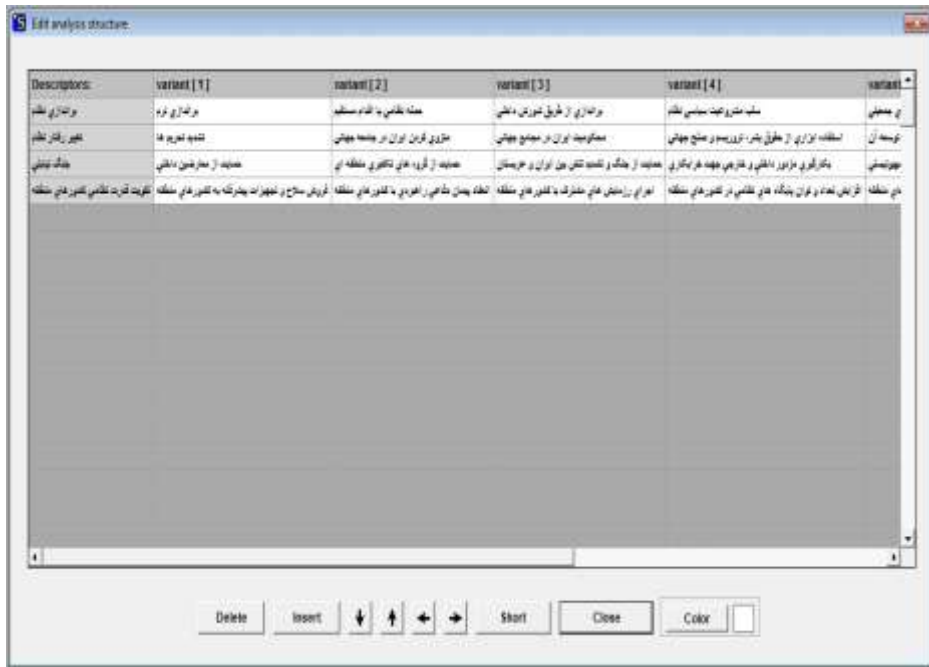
Edit analysis structure

| Descriptors: | variant [1] | variant [2] | variant [3] | variant [4] | variant |
|---|---|---|---|---|---|
| براندازی نظام | براندازی نرم | حمله نظامی با اقدام مستقیم | براندازی از طریق شورش داخلی | سلب مشروعیت سیاسی نظام | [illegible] |
| تغییر رفتار نظام | تشدید تحریم ها | منزوی کردن ایران در جامعه جهانی | محکومیت ایران در مجامع جهانی | استفاده ابزاری از حقوق بشر، تروریسم و صلح جهانی | توسعه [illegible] |
| جنگ نیابتی | حمایت از معارضین داخلی | حمایت از گروه های تکفیری منطقه ای | حمایت از جنگ و تشدید تنش بین ایران و عربستان | بکارگیری مزدور داخلی و خارجی جهت خرابکاری | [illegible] |
| تقویت قدرت نظامی کشورهای منطقه | فروش سلاح و تجهیزات پیشرفته به کشورهای منطقه | انعقاد پیمان نظامی راهبردی با کشورهای منطقه | اجرای رزمایش های مشترک با کشورهای منطقه | افزایش تعداد و توان پایگاه های نظامی در کشورهای منطقه | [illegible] |

Delete Insert Short Close Color